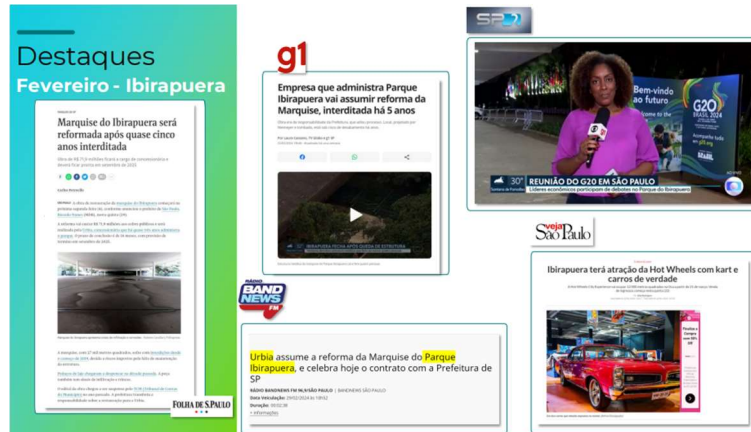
Destaques
Fevereiro - Ibirapuera

Marquise do Ibirapuera será reformada após quase cinco anos interditada

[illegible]

FOLHA DE S.PAULO

g1

Empresa que administra Parque Ibirapuera vai assumir reforma da Marquise, interditada há 5 anos

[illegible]

IBIRAPUERA FECHA APÓS QUEDA DE ESTRUTURA

RÁDIO BAND NEWS FM

Urbia assume a reforma da Marquise do Parque Ibirapuera, e celebra hoje o contrato com a Prefeitura de SP

RÁDIO BANDNEWS FM 96,9/SÃO PAULO | BANDNEWS SÃO PAULO
Data Veiculação: 29/02/2024 às 19h52
Duração: 00:02:38
+ informações

SP

Bem-vindo ao futuro
G20 BRASIL 2024

30° REUNIÃO DO G20 EM SÃO PAULO
Líderes econômicos participam de debates no Parque do Ibirapuera

veja São Paulo

Ibirapuera terá atração da Hot Wheels com kart e carros de verdade